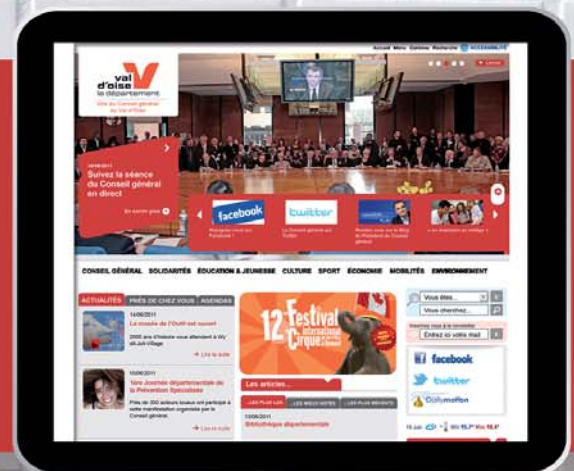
Accueil Menu Contact Recherche ACCESSIBILITE

val d'oise le département

Site du Conseil général du Val-d'Oise

14/06/2011
Suivez la séance du Conseil général en direct

En savoir plus

facebook

twitter

CONSEIL GÉNÉRAL SOLIDARITÉS ÉDUCATION & JEUNESSE CULTURE SPORT ÉCONOMIE MOBILITÉS ENVIRONNEMENT

ACTUALITÉS PRÈS DE CHEZ VOUS AGENDAS

14/06/2011
Le musée de l'Outil est ouvert

Lire la suite

10/06/2011
1ère Journée départementale de la Prévention Spécialisée

Lire la suite

12e Festival International du Cirque

Les articles...

LES PLUS LUS LES MIEUX NOTÉS LES PLUS RÉCENTS

13/06/2011
Bibliothèque départementale

Vous êtes...
Vous cherchez...

Entrez ici votre mail

facebook
twitter
Dailymotion